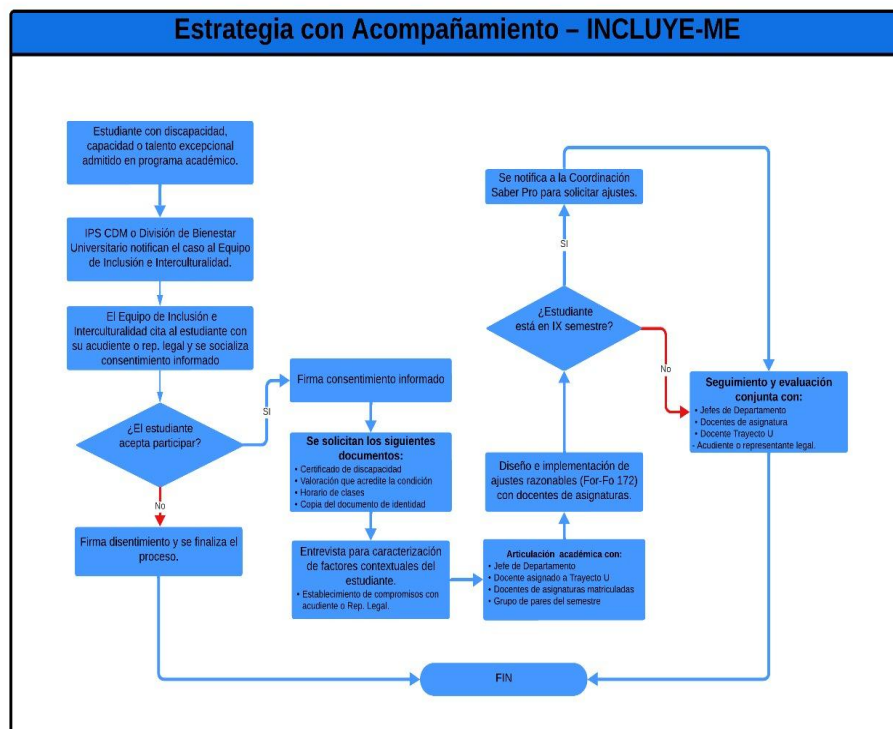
Estrategia con Acompañamiento – INCLUYE-ME

Estudiante con discapacidad, capacidad o talento excepcional admitido en programa académico.

IPS CDM o División de Bienestar Universitario notifican el caso al Equipo de Inclusión e Interculturalidad.

El Equipo de Inclusión e Interculturalidad cita al estudiante con su acudiente o rep. legal y se socializa consentimiento informado

¿El estudiante acepta participar?

SI

No

Firma disentimiento y se finaliza el proceso.

Firma consentimiento informado

Se solicitan los siguientes documentos:
• Certificado de discapacidad
• Valoración que acredite la condición
• Horario de clases
• Copia del documento de identidad

Entrevista para caracterización de factores contextuales del estudiante.
• Establecimiento de compromisos con acudiente o Rep. Legal.

Articulación académica con:
• Jefe de Departamento
• Docente asignado a Trayecto U
• Docentes de asignaturas matriculadas
• Grupo de pares del semestre

Diseño e implementación de ajustes razonables (For-Fo 172) con docentes de asignaturas.

¿Estudiante está en IX semestre?

SI

No

Se notifica a la Coordinación Saber Pro para solicitar ajustes.

Seguimiento y evaluación conjunta con:
• Jefes de Departamento
• Docentes de asignatura
• Docente Trayecto U
- Acudiente o representante legal.

FIN